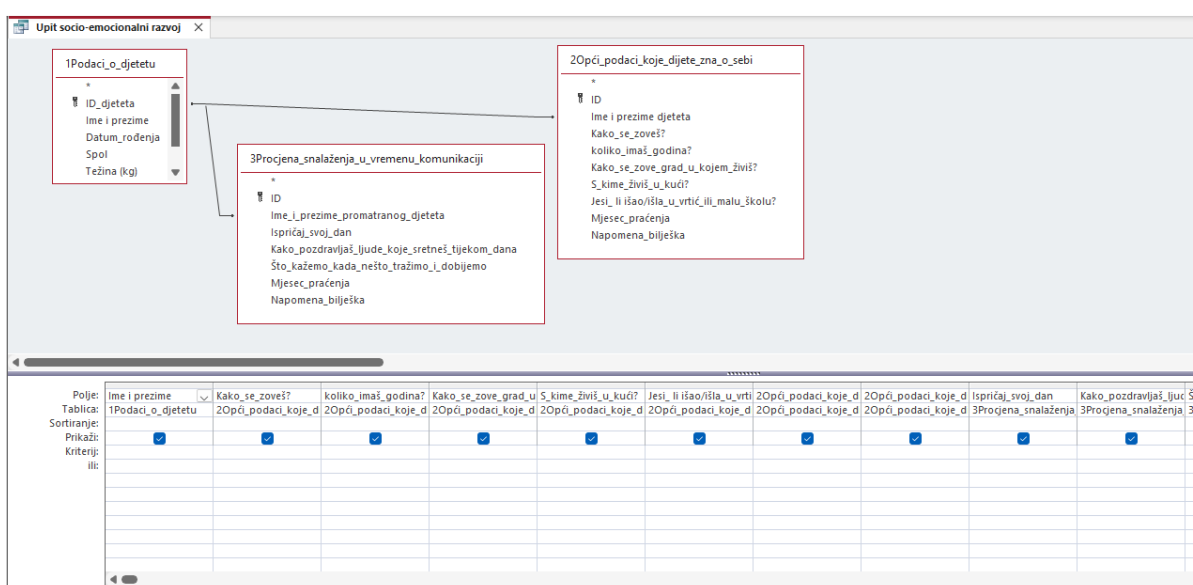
Upit socio-emocionalni razvoj ×

1Podaci_o_djetetu
*
ID_djeteta
Ime i prezime
Datum_rođenja
Spol
Težina (kg)

2Opći_podaci_koje_dijete_zna_o_sebi
*
ID
Ime i prezime djeteta
Kako_se_zoveš?
koliko_imaš_godina?
Kako_se_zove_grad_u_kojem_živiš?
S_kime_živiš_u_kući?
Jesi_ li išao/išla_u_vrtić_ili_malu_školu?
Mjesec_praćenja
Napomena_bilješka

3Procjena_snalaženja_u_vremenu_komunikaciji
*
ID
Ime_i_prezime_promatranog_djeteta
Ispričaj_svoj_dan
Kako_pozdravljaš_ljude_koje_sretneš_tijekom_dana
Što_kažemo_kada_nešto_tražimo_i_dobijemo
Mjesec_praćenja
Napomena_bilješka

| Polje: | Ime i prezime | Kako_se_zoveš? | koliko_imaš_godina? | Kako_se_zove_grad_u | S_kime_živiš_u_kući? | Jesi_ li išao/išla_u_vrti | 2Opći_podaci_koje_d | 2Opći_podaci_koje_d | Ispričaj_svoj_dan | Kako_pozdravljaš_ljuc | Š |
|---|---|---|---|---|---|---|---|---|---|---|---|
| Tablica: | 1Podaci_o_djetetu | 2Opći_podaci_koje_d | 2Opći_podaci_koje_d | 2Opći_podaci_koje_d | 2Opći_podaci_koje_d | 2Opći_podaci_koje_d | 2Opći_podaci_koje_d | 2Opći_podaci_koje_d | 3Procjena_snalaženja | 3Procjena_snalaženja | 3 |
| Sortiranje: | | | | | | | | | | | |
| Prikaži: | ☑ | ☑ | ☑ | ☑ | ☑ | ☑ | ☑ | ☑ | ☑ | ☑ | |
| Kriterij: | | | | | | | | | | | |
| ili: | | | | | | | | | | | |